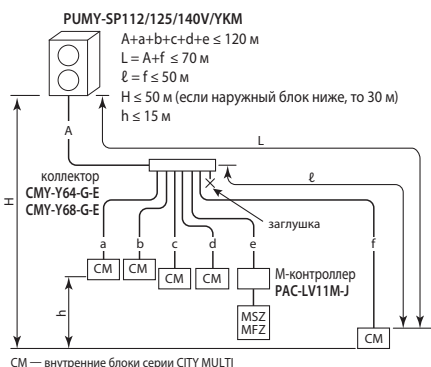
PUMY-SP112/125/140V/YKM

A+a+b+c+d+e ≤ 120 м
L = A+f ≤ 70 м
ℓ = f ≤ 50 м
H ≤ 50 м (если наружный блок ниже, то 30 м)
h ≤ 15 м

A

L

ℓ

H

коллектор
CMY-Y64-G-E
CMY-Y68-G-E

заглушка

a b c d e f

CM CM CM CM

М-контроллер
PAC-LV11M-J

MSZ
MFZ

h

CM

CM — внутренние блоки серии CITY MULTI